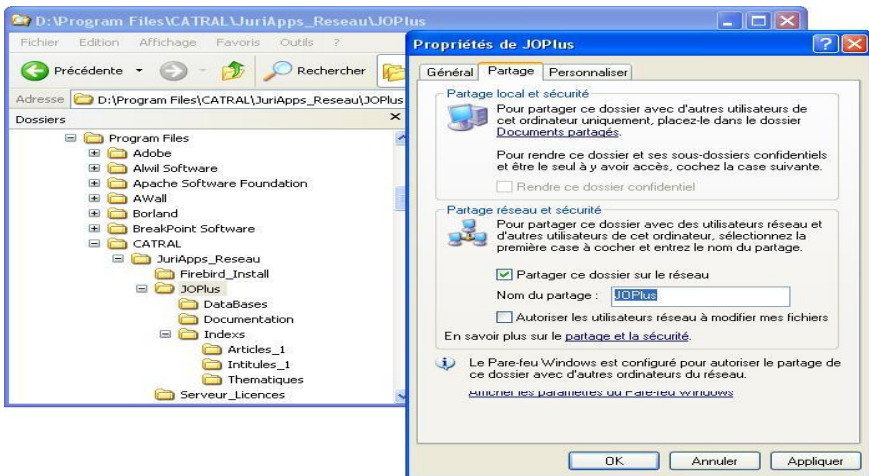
D:\Program Files\CATRAL\JuriApps_Reseau\JOPlus

Fichier Edition Affichage Favoris Outils ?

Précédente Rechercher

Adresse D:\Program Files\CATRAL\JuriApps_Reseau\JOPlus

Dossiers

Program Files
Adobe
Alwil Software
Apache Software Foundation
AWall
Borland
BreakPoint Software
CATRAL
JuriApps_Reseau
Firebird_Install
JOPlus
DataBases
Documentation
Indexs
Articles_1
Intitules_1
Thematiques
Serveur_Licences

Propriétés de JOPlus

Général Partage Personnaliser

Partage local et sécurité

Pour partager ce dossier avec d'autres utilisateurs de cet ordinateur uniquement, placez-le dans le dossier Documents partagés.

Pour rendre ce dossier et ses sous-dossiers confidentiels et être le seul à y avoir accès, cochez la case suivante.

Rendre ce dossier confidentiel

Partage réseau et sécurité

Pour partager ce dossier avec des utilisateurs réseau et d'autres utilisateurs de cet ordinateur, sélectionnez la première case à cocher et entrez le nom du partage.

Partager ce dossier sur le réseau

Nom du partage : JOPlus

Autoriser les utilisateurs réseau à modifier mes fichiers

En savoir plus sur le partage et la sécurité.

Le Pare-feu Windows est configuré pour autoriser le partage de ce dossier avec d'autres ordinateurs du réseau.

Afficher les paramètres du Pare-feu Windows

OK Annuler Appliquer